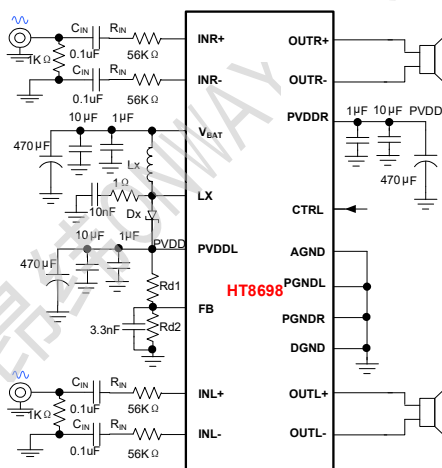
C$_{IN}$ R$_{IN}$
1KΩ 0.1uF 56KΩ
INR+
OUTR+
C$_{IN}$ R$_{IN}$
0.1uF 56KΩ
INR-
OUTR-
PVDDR
1μF 10μF PVDD
470μF
10μF 1μF
470μF
V$_{BAT}$
Lx
1Ω
LX
10nF
Dx
CTRL
10μF 1μF
PVDD
PVDDL
AGND
470μF
HT8698
Rd1
PGNDL
FB
3.3nF
Rd2
PGNDR
DGND
C$_{IN}$ R$_{IN}$
1KΩ 0.1uF 56KΩ
INL+
OUTL+
C$_{IN}$ R$_{IN}$
0.1uF 56KΩ
INL-
OUTL-